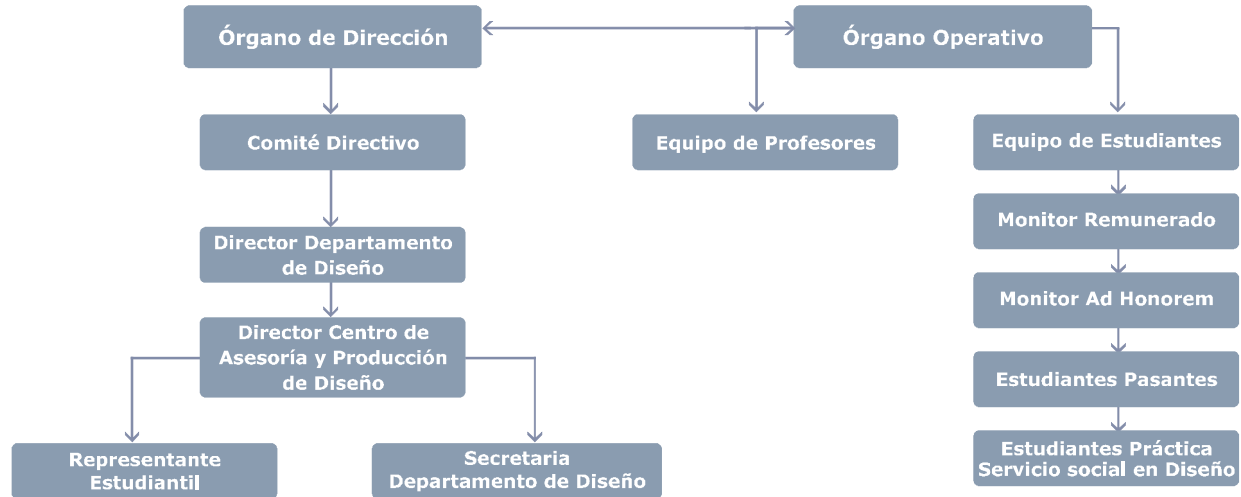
Órgano de Dirección

Órgano Operativo

Comité Directivo

Equipo de Profesores

Equipo de Estudiantes

Director Departamento de Diseño

Monitor Remunerado

Director Centro de Asesoría y Producción de Diseño

Monitor Ad Honorem

Estudiantes Pasantes

Representante Estudiantil

Secretaria Departamento de Diseño

Estudiantes Práctica Servicio social en Diseño